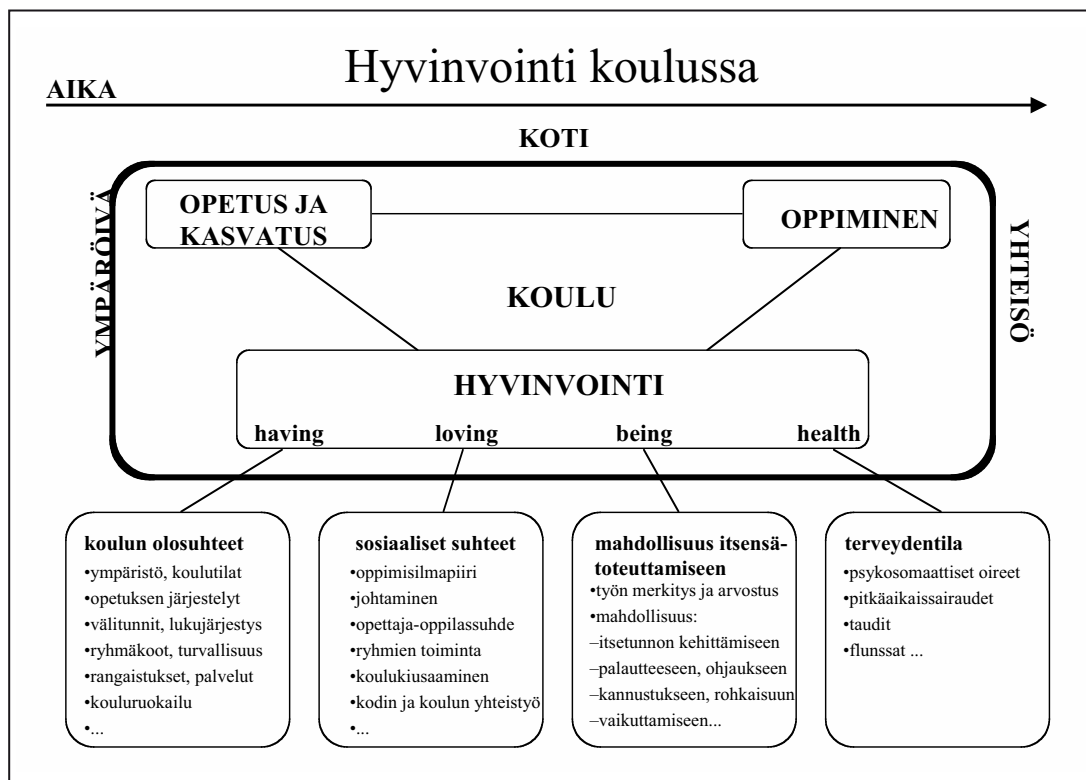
AIKA

Hyvinvointi koulussa

KOTI

YMPÄRÖIVÄ

YHTEISÖ

OPETUS JA KASVATUS

OPPIMINEN

KOULU

HYVINVOINTI

having loving being health

koulun olosuhteet
•ympäristö, koulutilat
•opetuksen järjestelyt
•välitunnit, lukujärjestys
•ryhmäkoot, turvallisuus
•rangaistukset, palvelut
•kouluruokailu
•...

sosiaaliset suhteet
•oppimisilmapiiri
•johtaminen
•opettaja-oppilassuhde
•ryhmien toiminta
•koulukiusaaminen
•kodin ja koulun yhteistyö
•...

mahdollisuus itsensätoteuttamiseen
•työn merkitys ja arvostus
•mahdollisuus:
–itsetunnon kehittämiseen
–palautteeseen, ohjaukseen
–kannustukseen, rohkaisuun
–vaikuttamiseen...

terveydentila
•psykosomaattiset oireet
•pitkäaikaissairaudet
•taudit
•flunssat ...